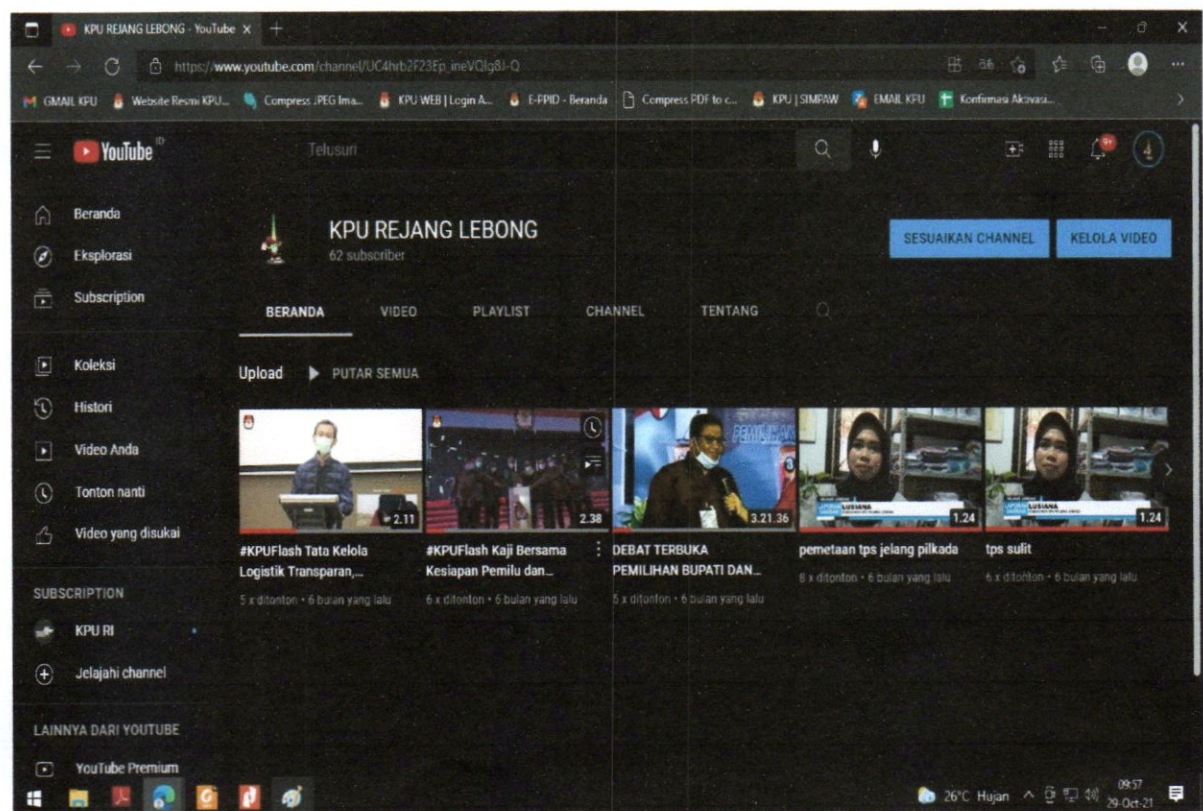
KPU REJANG LEBONG - YouTube ×

https://www.youtube.com/channel/UC4hrb2F23Ep_ineVQlg8J-Q

GMAIL KPU Website Resmi KPU... Compress JPEG Ima... KPU WEB | Login A... E-PPID - Beranda Compress PDF to c... KPU | SIMPAW EMAIL KPU Konfirmasi Aktivasi...

YouTube ID

Telusuri

Beranda
Eksplorasi
Subscription
Koleksi
Histori
Video Anda
Tonton nanti
Video yang disukai

SUBSCRIPTION
KPU RI
Jelajahi channel

LAINNYA DARI YOUTUBE
YouTube Premium

KPU REJANG LEBONG
62 subscriber

SESUAIKAN CHANNEL
KELOLA VIDEO

BERANDA VIDEO PLAYLIST CHANNEL TENTANG

Upload PUTAR SEMUA

2.11
#KPUFlash Tata Kelola Logistik Transparan,...
5 x ditonton • 6 bulan yang lalu

2.38
#KPUFlash Kaji Bersama Kesiapan Pemilu dan...
6 x ditonton • 6 bulan yang lalu

3.21.36
DEBAT TERBUKA PEMILIHAN BUPATI DAN...
5 x ditonton • 6 bulan yang lalu

1.24
pemetaan tps jelang pilkada
8 x ditonton • 6 bulan yang lalu

1.24
tps sulit
6 x ditonton • 6 bulan yang lalu

26°C Hujan 09:57 29-Oct-21